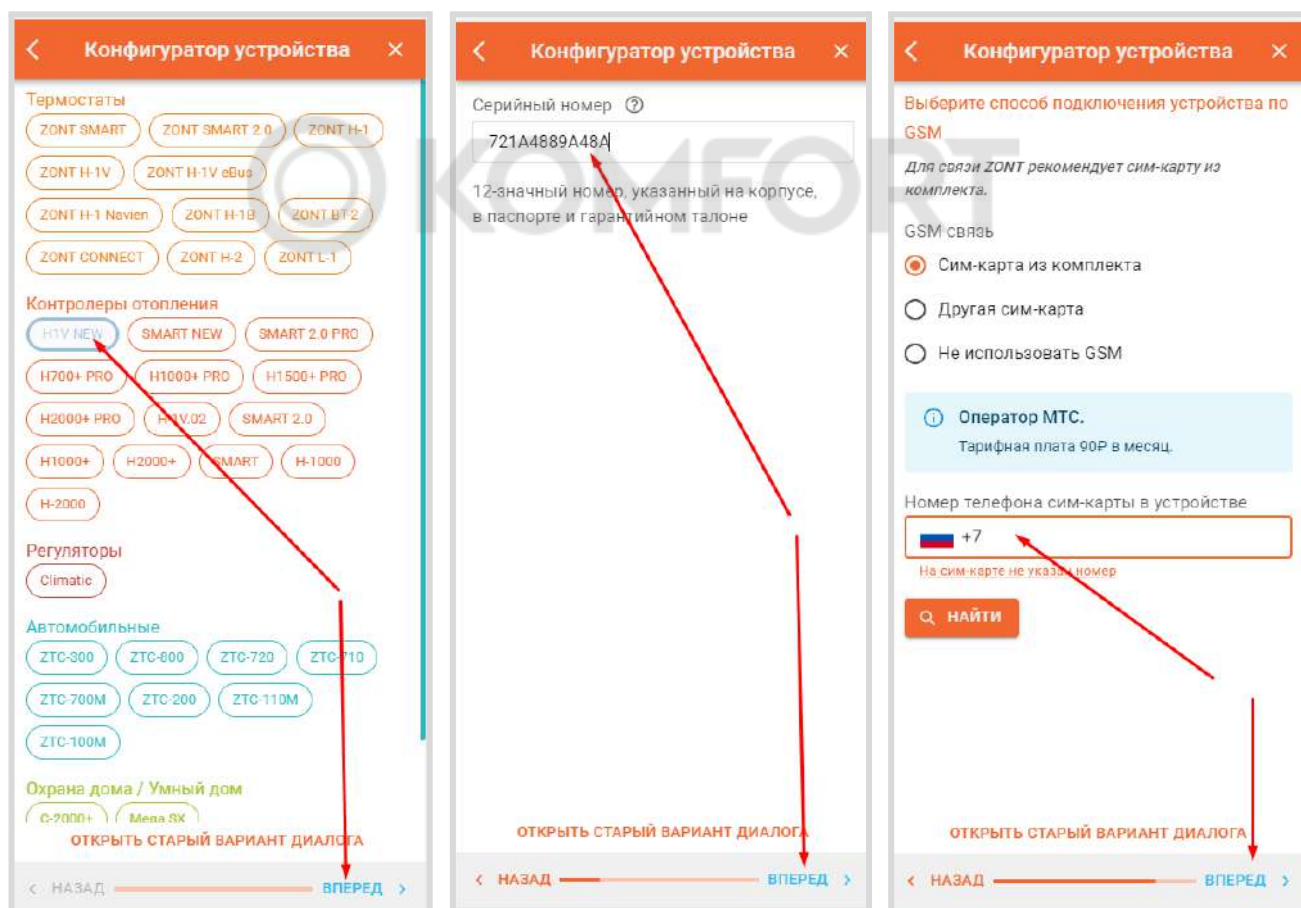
‹ Конфигуратор устройства ✕

Термостаты
ZONT SMART | ZONT SMART 2.0 | ZONT H-1
ZONT H-1V | ZONT H-1V eBus
ZONT H-1 Navien | ZONT H-1B | ZONT BT-2
ZONT CONNECT | ZONT H-2 | ZONT L-1

Контролеры отопления
H1V NEW | SMART NEW | SMART 2.0 PRO
H700+ PRO | H1000+ PRO | H1500+ PRO
H2000+ PRO | H-1V.02 | SMART 2.0
H1000+ | H2000+ | SMART | H-1000
H-2000

Регуляторы
Climatic

Автомобильные
ZTC-300 | ZTC-800 | ZTC-720 | ZTC-710
ZTC-700M | ZTC-200 | ZTC-110M
ZTC-100M

Охрана дома / Умный дом
C-2000+ | Mega SX

ОТКРЫТЬ СТАРЫЙ ВАРИАНТ ДИАЛОГА

‹ НАЗАД ВПЕРЕД ›

‹ Конфигуратор устройства ✕

Серийный номер ⑦

721A4889A48A

12-значный номер, указанный на корпусе, в паспорте и гарантийном талоне

ОТКРЫТЬ СТАРЫЙ ВАРИАНТ ДИАЛОГА

‹ НАЗАД ВПЕРЕД ›

‹ Конфигуратор устройства ✕

Выберите способ подключения устройства по GSM

Для связи ZONT рекомендует сим-карту из комплекта.

GSM связь

Сим-карта из комплекта

Другая сим-карта

Не использовать GSM

Оператор МТС.
Тарифная плата 90Р в месяц.

Номер телефона сим-карты в устройстве

+7

На сим-карте не указан номер

НАЙТИ

ОТКРЫТЬ СТАРЫЙ ВАРИАНТ ДИАЛОГА

‹ НАЗАД ВПЕРЕД ›

KOMFORT